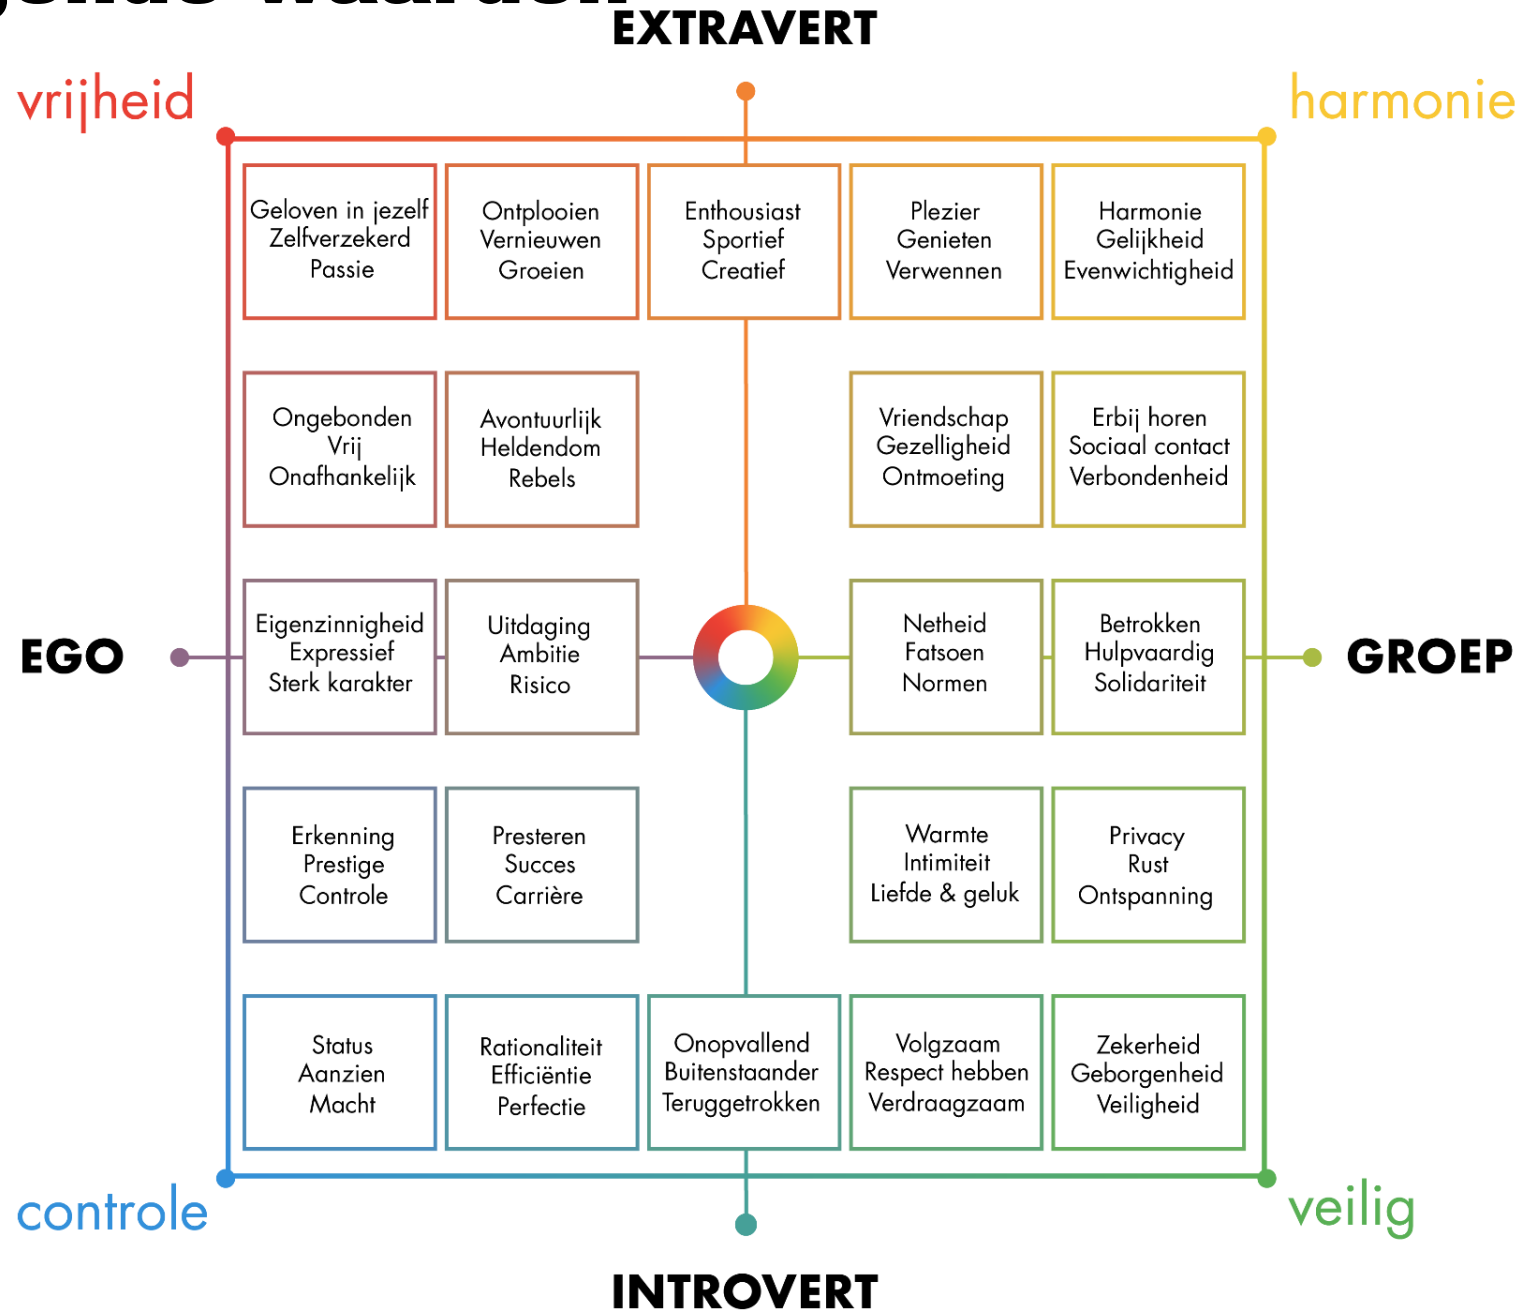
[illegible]

EXTRAVERT

vrijheid

harmonie

Geloven in jezelf
Zelfverzekerd
Passie

Ontplooien
Vernieuwen
Groeien

Enthousiast
Sportief
Creatief

Plezier
Genieten
Verwennen

Harmonie
Gelijkheid
Evenwichtigheid

Ongebonden
Vrij
Onafhankelijk

Avontuurlijk
Heldendom
Rebels

Vriendschap
Gezelligheid
Ontmoeting

Erbij horen
Sociaal contact
Verbondenheid

EGO

Eigenzinnigheid
Expressief
Sterk karakter

Uitdaging
Ambitie
Risico

Netheid
Fatsoen
Normen

Betrokken
Hulpvaardig
Solidariteit

GROEP

Erkenning
Prestige
Controle

Presteren
Succes
Carrière

Warmte
Intimiteit
Liefde & geluk

Privacy
Rust
Ontspanning

Status
Aanzien
Macht

Rationaliteit
Efficiëntie
Perfectie

Onopvallend
Buitenstaander
Teruggetrokken

Volgzaam
Respect hebben
Verdraagzaam

Zekerheid
Geborgenheid
Veiligheid

controle

veilig

INTROVERT